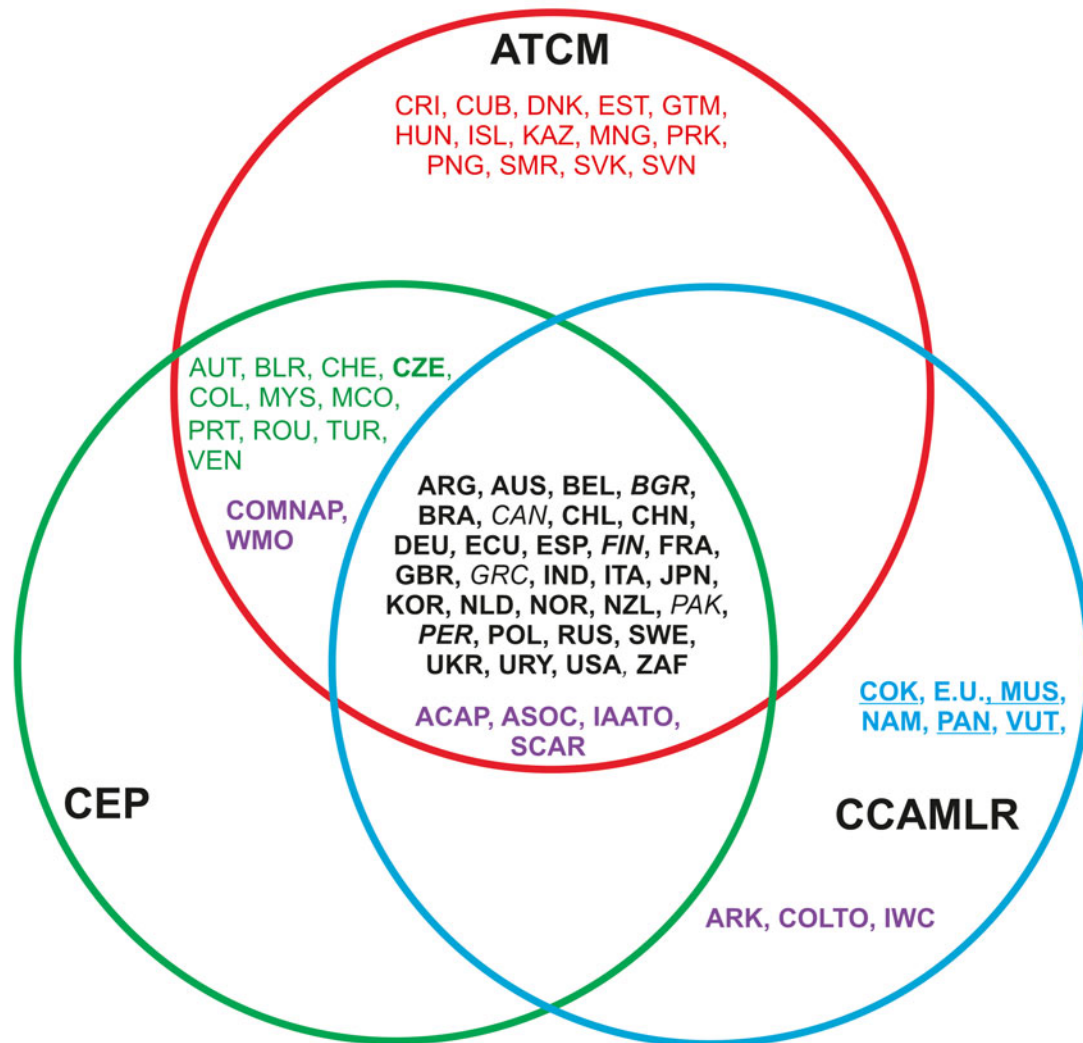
ATCM

CRI, CUB, DNK, EST, GTM, HUN, ISL, KAZ, MNG, PRK, PNG, SMR, SVK, SVN

AUT, BLR, CHE, CZE, COL, MYS, MCO, PRT, ROU, TUR, VEN

COMNAP, WMO

ARG, AUS, BEL, BGR, BRA, CAN, CHL, CHN, DEU, ECU, ESP, FIN, FRA, GBR, GRC, IND, ITA, JPN, KOR, NLD, NOR, NZL, PAK, PER, POL, RUS, SWE, UKR, URY, USA, ZAF

ACAP, ASOC, IAATO, SCAR

COK, E.U., MUS, NAM, PAN, VUT,

CEP

CCAMLR

ARK, COLTO, IWC